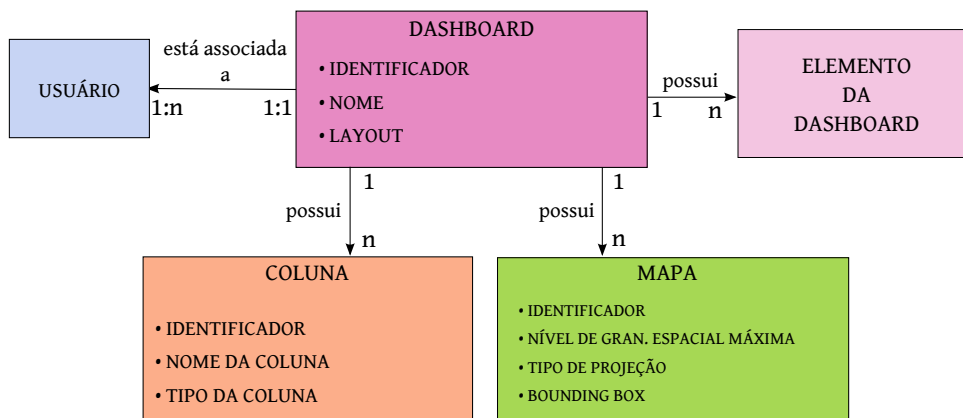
DASHBOARD
• IDENTIFICADOR
• NOME
• LAYOUT

está associada a

USUÁRIO

1:n

1:1

possui

1

n

ELEMENTO DA DASHBOARD

1

possui

n

1

possui

n

COLUNA
• IDENTIFICADOR
• NOME DA COLUNA
• TIPO DA COLUNA

MAPA
• IDENTIFICADOR
• NÍVEL DE GRAN. ESPACIAL MÁXIMA
• TIPO DE PROJEÇÃO
• BOUNDING BOX